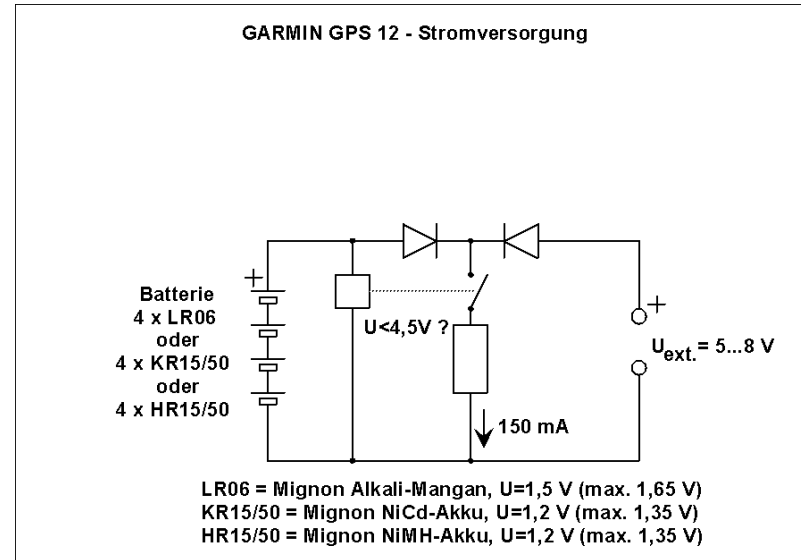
GARMIN GPS 12 - Stromversorgung

+

Batterie
4 x LR06
oder
4 x KR15/50
oder
4 x HR15/50

U<4,5V ?

150 mA

+

$U_{ext.}$ = 5...8 V

LR06 = Mignon Alkali-Mangan, U=1,5 V (max. 1,65 V)
KR15/50 = Mignon NiCd-Akku, U=1,2 V (max. 1,35 V)
HR15/50 = Mignon NiMH-Akku, U=1,2 V (max. 1,35 V)